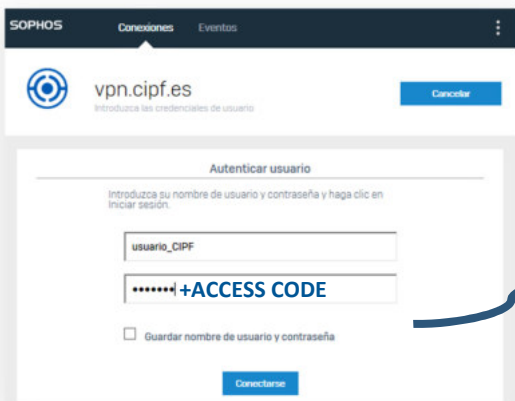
SOPHOS Conexiones Eventos

vpn.cipf.es
Introduzca las credenciales de usuario

Cancelar

Autenticar usuario

Introduzca su nombre de usuario y contraseña y haga clic en Iniciar sesión.

usuario_CIPF

••••••• +ACCESS CODE

Guardar nombre de usuario y contraseña

Conectarse